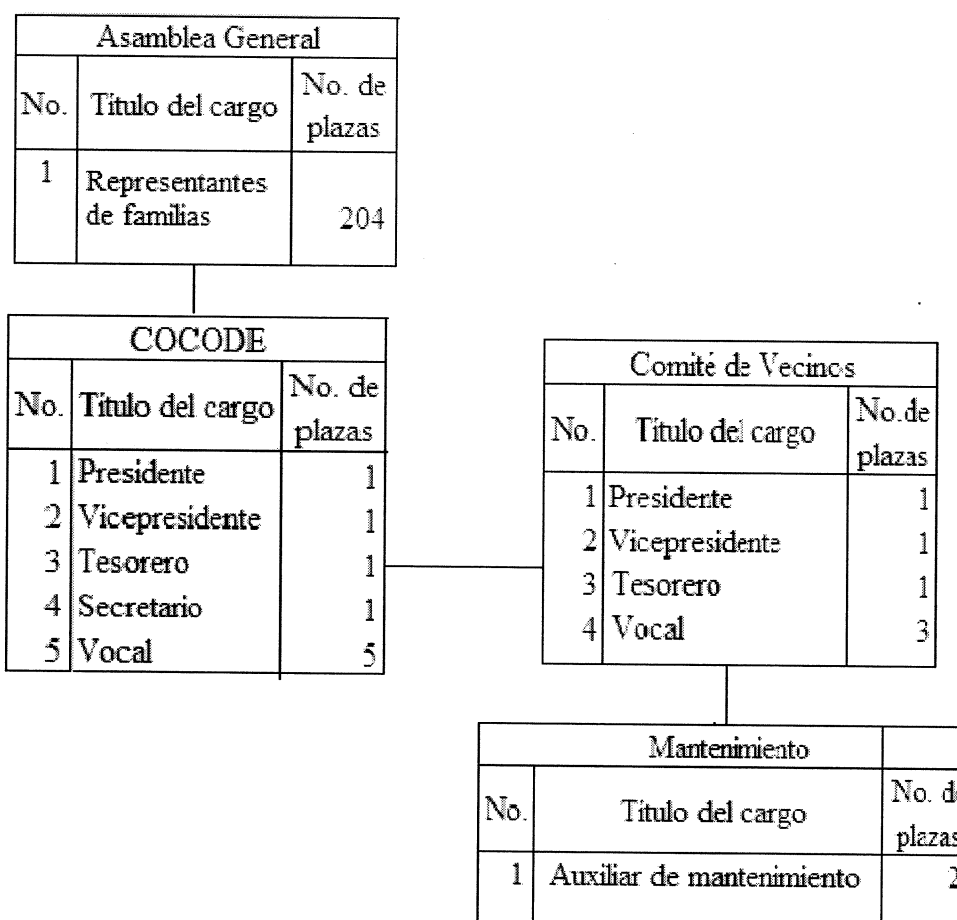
Asamblea General

| No. | Título del cargo | No. de plazas |
|---|---|---|
| 1 | Representantes de familias | 204 |

COCODE

| No. | Titulo del cargo | No. de plazas |
|---|---|---|
| 1 | Presidente | 1 |
| 2 | Vicepresidente | 1 |
| 3 | Tesorero | 1 |
| 4 | Secretario | 1 |
| 5 | Vocal | 5 |

Comité de Vecinos

| No. | Título del cargo | No.de plazas |
|---|---|---|
| 1 | Presidente | 1 |
| 2 | Vicepresidente | 1 |
| 3 | Tesorero | 1 |
| 4 | Vocal | 3 |

Mantenimiento

| No. | Título del cargo | No. d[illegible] plazas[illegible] |
|---|---|---|
| 1 | Auxiliar de mantenimiento | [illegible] |